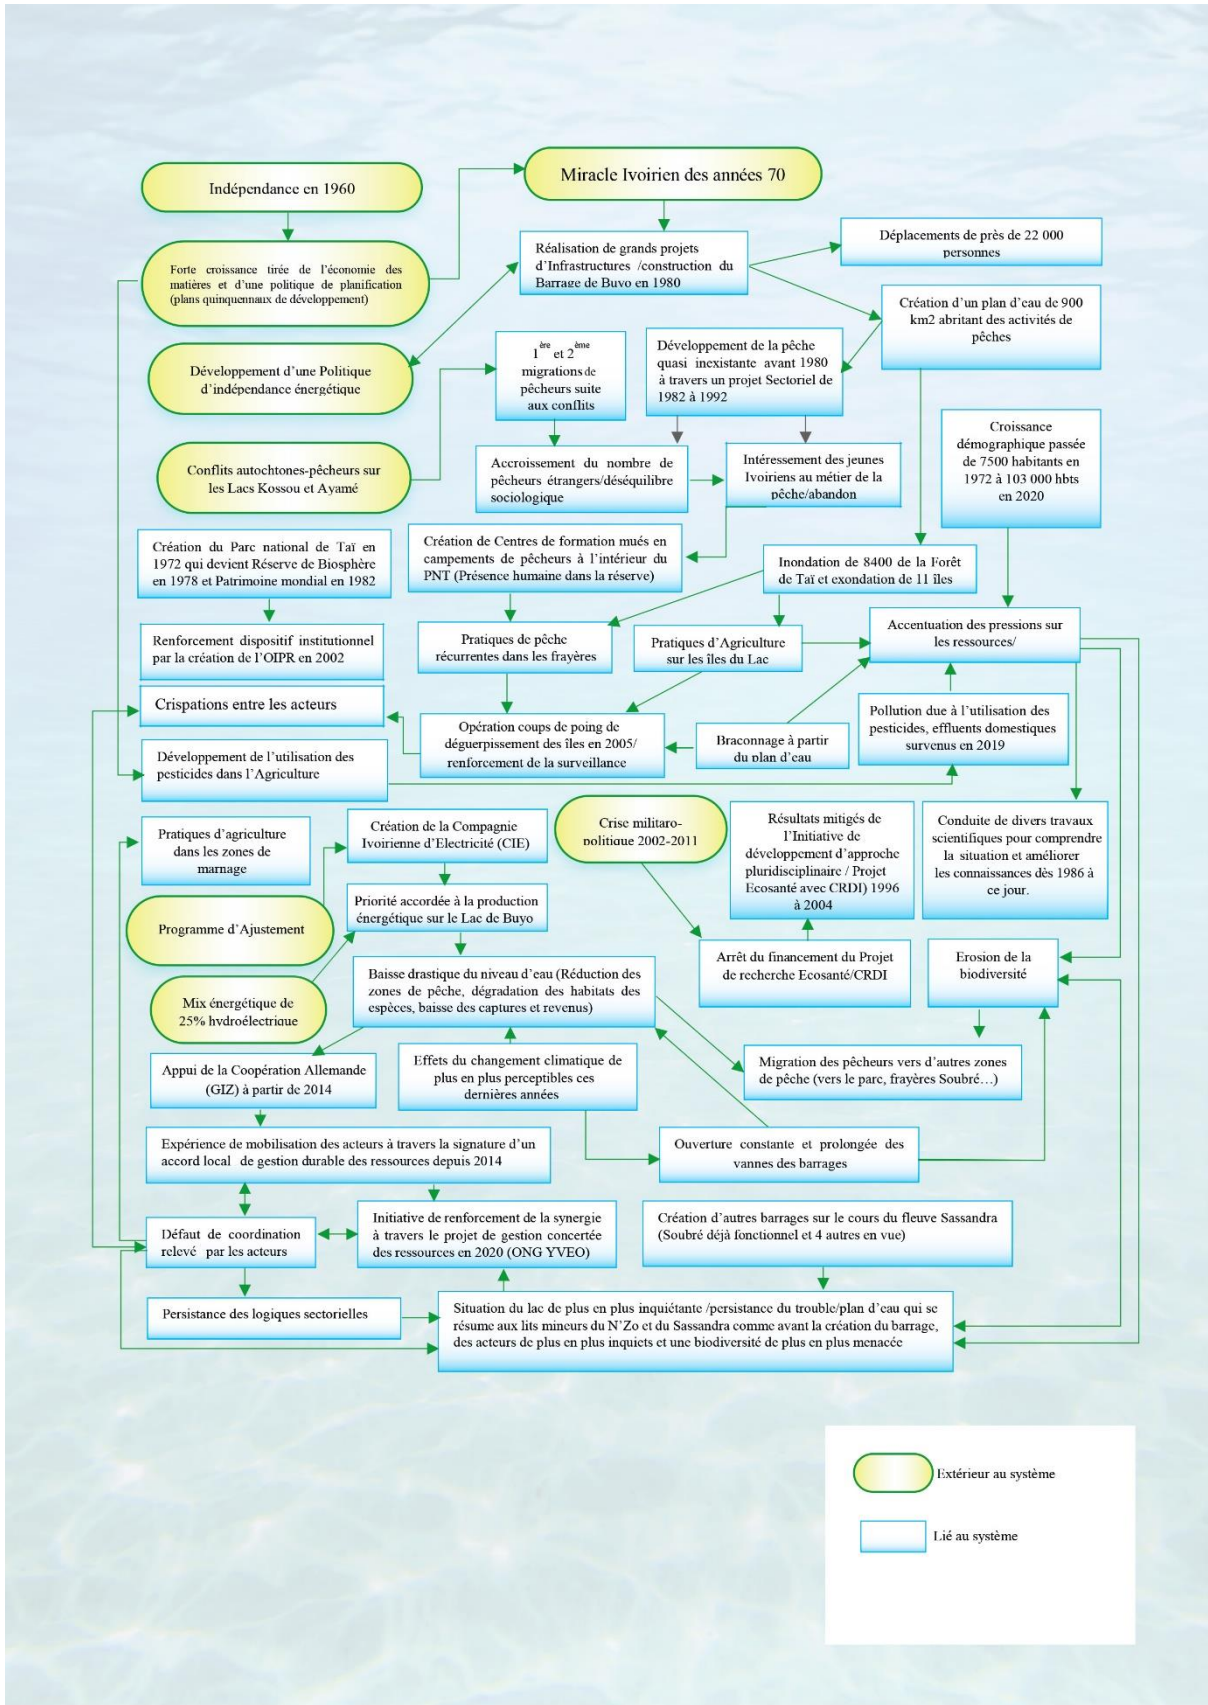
Indépendance en 1960

Miracle Ivoirien des années 70

Forte croissance tirée de l'économie des matières et d'une politique de planification (plans quinquennaux de développement)

Réalisation de grands projets d'Infrastructures /construction du Barrage de Buyo en 1980

Déplacements de près de 22 000 personnes

Création d'un plan d'eau de 900 km2 abritant des activités de pêches

Développement d'une Politique d'indépendance énergétique

$1^{ère}$ et $2^{ème}$ migrations de pêcheurs suite aux conflits

Développement de la pêche quasi inexistante avant 1980 à travers un projet Sectoriel de 1982 à 1992

Conflits autochtones-pêcheurs sur les Lacs Kossou et Ayamé

Accroissement du nombre de pêcheurs étrangers/déséquilibre sociologique

Intéressement des jeunes Ivoiriens au métier de la pêche/abandon

Croissance démographique passée de 7500 habitants en 1972 à 103 000 hbts en 2020

Création du Parc national de Taï en 1972 qui devient Réserve de Biosphère en 1978 et Patrimoine mondial en 1982

Création de Centres de formation mués en campements de pêcheurs à l'intérieur du PNT (Présence humaine dans la réserve)

Inondation de 8400 de la Forêt de Taï et exondation de 11 îles

Renforcement dispositif institutionnel par la création de l'OIPR en 2002

Pratiques de pêche récurrentes dans les frayères

Pratiques d'Agriculture sur les îles du Lac

Accentuation des pressions sur les ressources/

Crispations entre les acteurs

Opération coups de poing de déguerpissement des îles en 2005/ renforcement de la surveillance

Braconnage à partir du plan d'eau

Pollution due à l'utilisation des pesticides, effluents domestiques survenus en 2019

Développement de l'utilisation des pesticides dans l'Agriculture

Pratiques d'agriculture dans les zones de marnage

Création de la Compagnie Ivoirienne d'Electricité (CIE)

Crise militaro-politique 2002-2011

Résultats mitigés de l'Initiative de développement d'approche pluridisciplinaire / Projet Ecosanté avec CRDI) 1996 à 2004

Conduite de divers travaux scientifiques pour comprendre la situation et améliorer les connaissances dès 1986 à ce jour.

Programme d'Ajustement

Priorité accordée à la production énergétique sur le Lac de Buyo

Arrêt du financement du Projet de recherche Ecosanté/CRDI

Erosion de la biodiversité

Mix énergétique de 25% hydroélectrique

Baisse drastique du niveau d'eau (Réduction des zones de pêche, dégradation des habitats des espèces, baisse des captures et revenus)

Appui de la Coopération Allemande (GIZ) à partir de 2014

Effets du changement climatique de plus en plus perceptibles ces dernières années

Migration des pêcheurs vers d'autres zones de pêche (vers le parc, frayères Soubré…)

Expérience de mobilisation des acteurs à travers la signature d'un accord local de gestion durable des ressources depuis 2014

Ouverture constante et prolongée des vannes des barrages

Défaut de coordination relevé par les acteurs

Initiative de renforcement de la synergie à travers le projet de gestion concertée des ressources en 2020 (ONG YVEO)

Création d'autres barrages sur le cours du fleuve Sassandra (Soubré déjà fonctionnel et 4 autres en vue)

Persistance des logiques sectorielles

Situation du lac de plus en plus inquiétante /persistance du trouble/plan d'eau qui se résume aux lits mineurs du N'Zo et du Sassandra comme avant la création du barrage, des acteurs de plus en plus inquiets et une biodiversité de plus en plus menacée

Extérieur au système

Lié au système